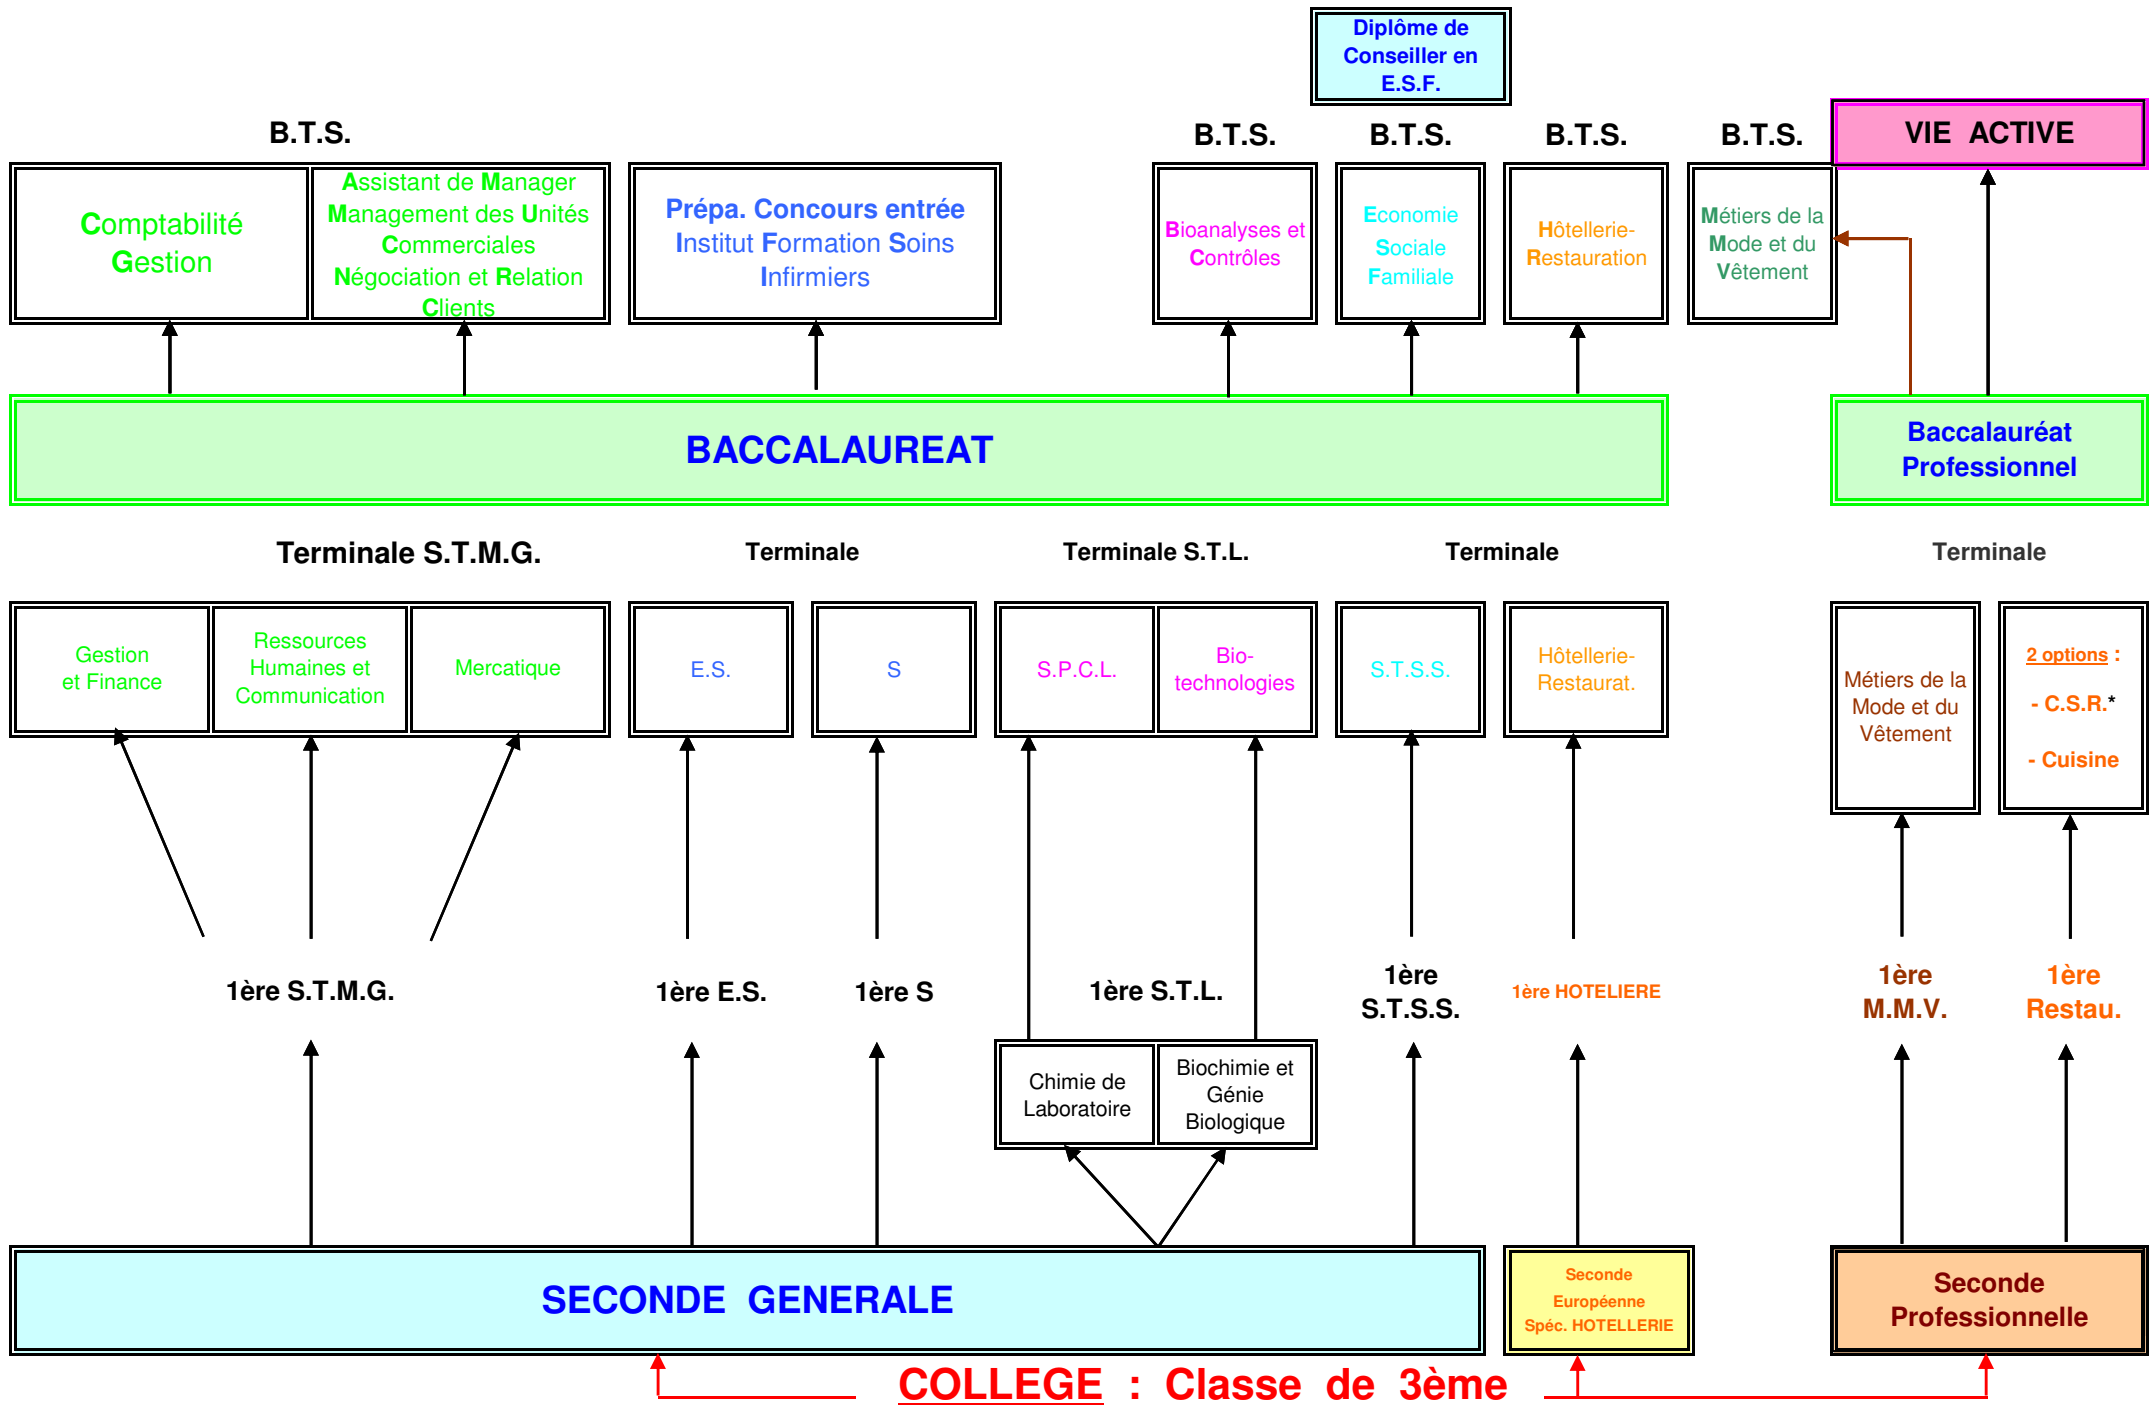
Diplôme de Conseiller en E.S.F.

B.T.S.

B.T.S.

B.T.S.

B.T.S.

B.T.S.

VIE ACTIVE

Comptabilité Gestion

Assistant de Manager Management des Unités Commerciales Négociation et Relation Clients

Prépa. Concours entrée Institut Formation Soins Infirmiers

Bioanalyses et Contrôles

Economie Sociale Familiale

Hôtellerie-Restauration

Métiers de la Mode et du Vêtement

BACCALAUREAT

Baccalauréat Professionnel

Terminale S.T.M.G.

Terminale

Terminale S.T.L.

Terminale

Terminale

Gestion et Finance

Ressources Humaines et Communication

Mercatique

E.S.

S

S.P.C.L.

Bio-technologies

S.T.S.S.

Hôtellerie-Restaurat.

Métiers de la Mode et du Vêtement

2 options :

- C.S.R.*

- Cuisine

1ère S.T.M.G.

1ère E.S.

1ère S

1ère S.T.L.

1ère S.T.S.S.

1ère HOTELIERE

1ère M.M.V.

1ère Restau.

Chimie de Laboratoire

Biochimie et Génie Biologique

SECONDE GENERALE

Seconde Européenne Spéc. HOTELLERIE

Seconde Professionnelle

COLLEGE : Classe de 3ème